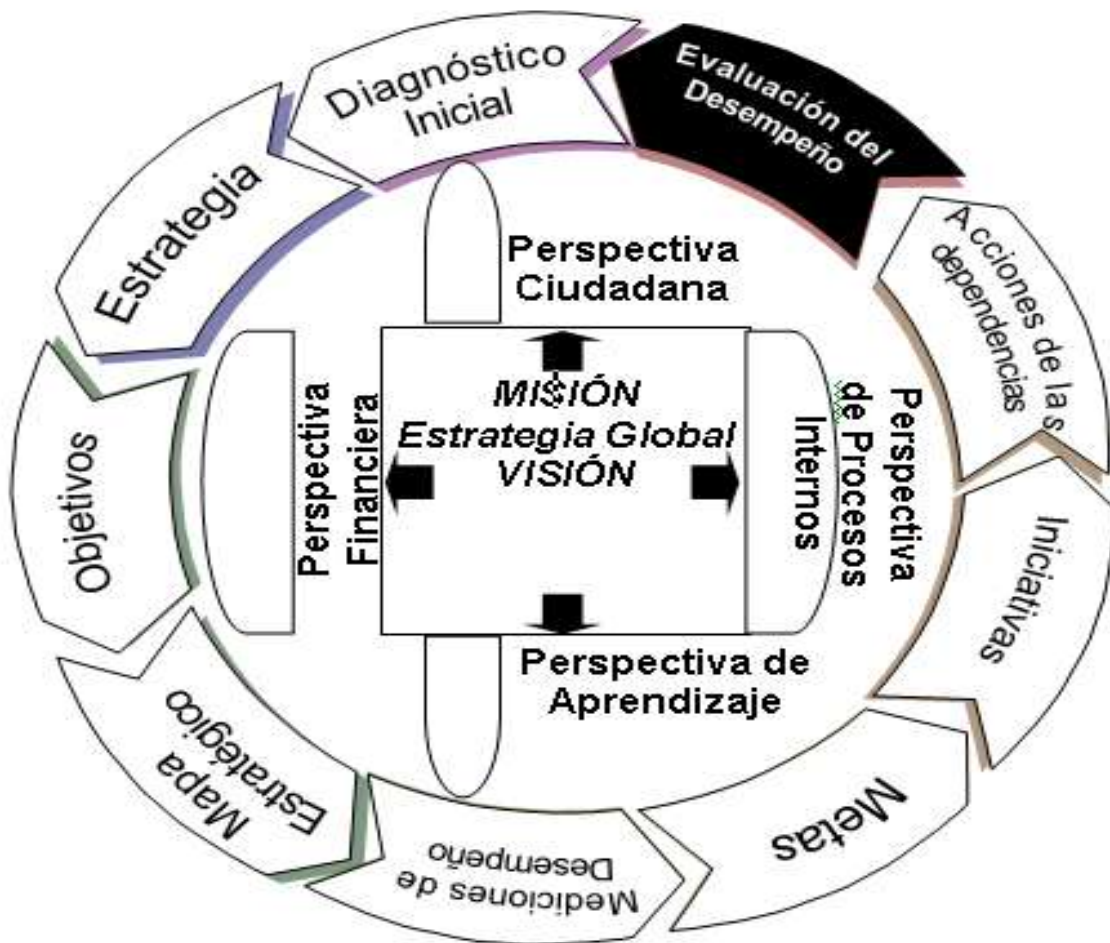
Diagnóstico Inicial

Evaluación del Desempeño

Acciones de las dependencias

Iniciativas

Metas

Mediciones de Desempeño

Mapa Estratégico

Objetivos

Estrategia

Perspectiva Ciudadana

MISIÓN
Estrategia Global
VISIÓN

Perspectiva Financiera

Perspectiva de Procesos Internos

Perspectiva de Aprendizaje